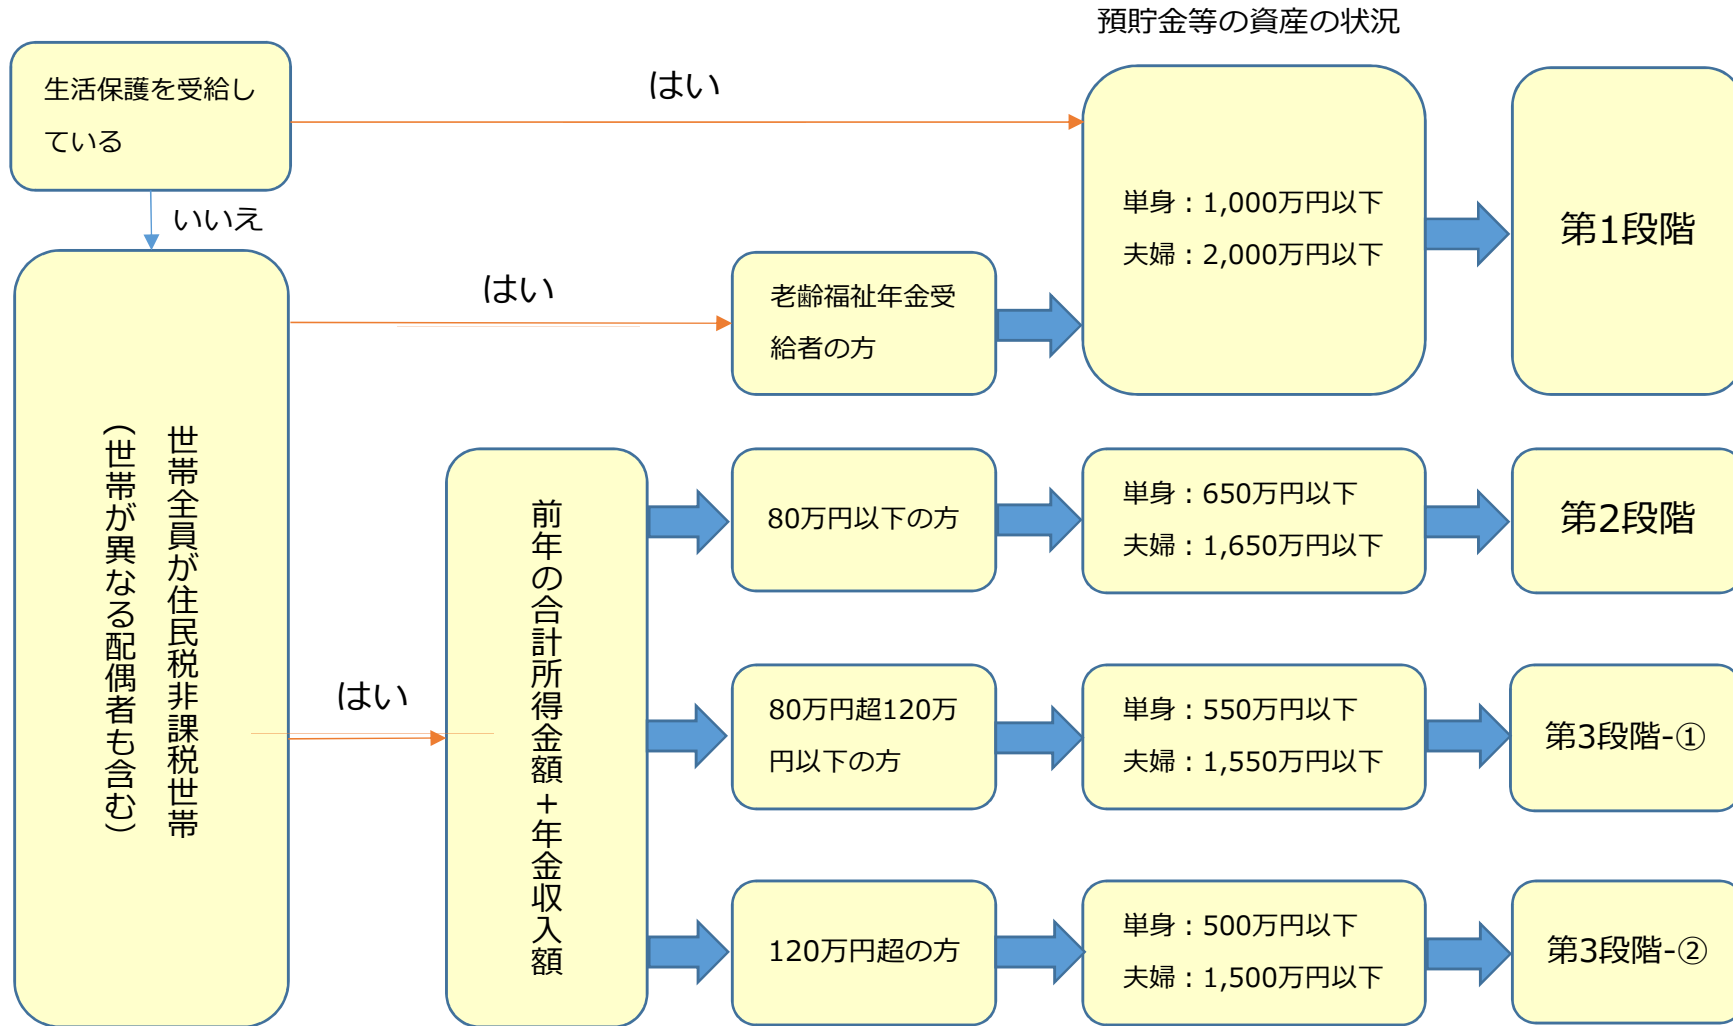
預貯金等の資産の状況

生活保護を受給している

はい

いいえ

単身：1,000万円以下
夫婦：2,000万円以下

第1段階

はい

老齢福祉年金受給者の方

世帯全員が住民税非課税世帯
(世帯が異なる配偶者も含む)

はい

前年の合計所得金額＋年金収入額

80万円以下の方

単身：650万円以下
夫婦：1,650万円以下

第2段階

80万円超120万円以下の方

単身：550万円以下
夫婦：1,550万円以下

第3段階-①

120万円超の方

単身：500万円以下
夫婦：1,500万円以下

第3段階-②